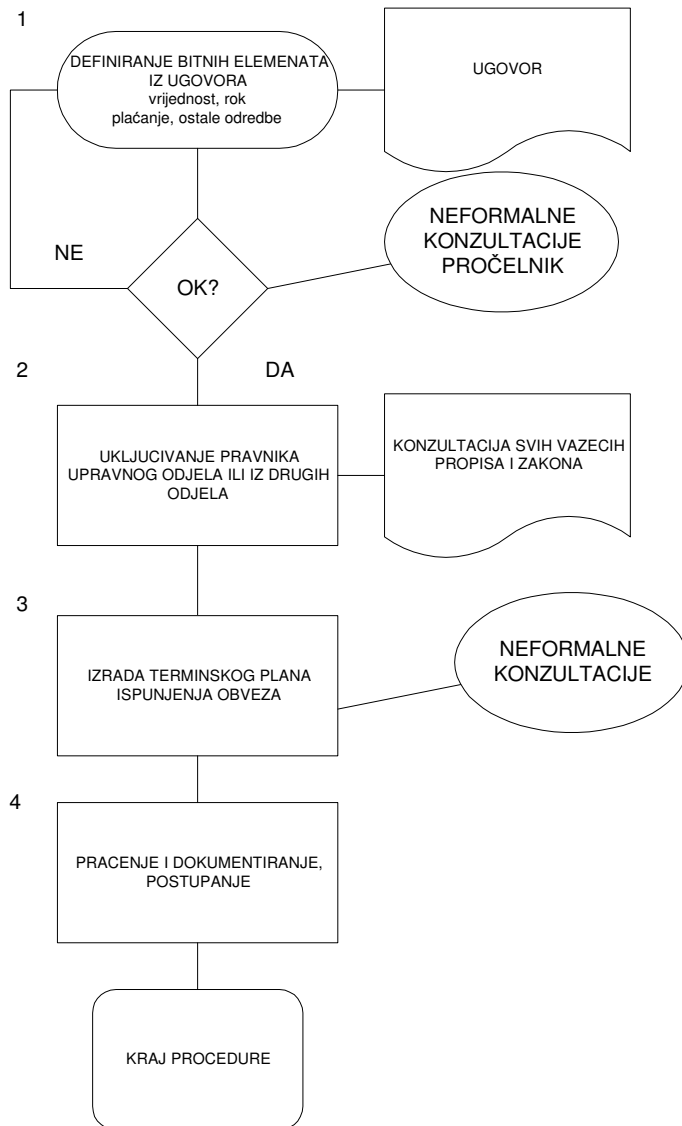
1

DEFINIRANJE BITNIH ELEMENATA IZ UGOVORA
vrijednost, rok
plaćanje, ostale odredbe

UGOVOR

NE

OK?

NEFORMALNE KONZULTACIJE PROČELNIK

2

DA

UKLJUCIVANJE PRAVNIKA UPRAVNOG ODJELA ILI IZ DRUGIH ODJELA

KONZULTACIJA SVIH VAZECIH PROPISA I ZAKONA

3

IZRADA TERMINSKOG PLANA ISPUNJENJA OBVEZA

NEFORMALNE KONZULTACIJE

4

PRACENJE I DOKUMENTIRANJE, POSTUPANJE

KRAJ PROCEDURE